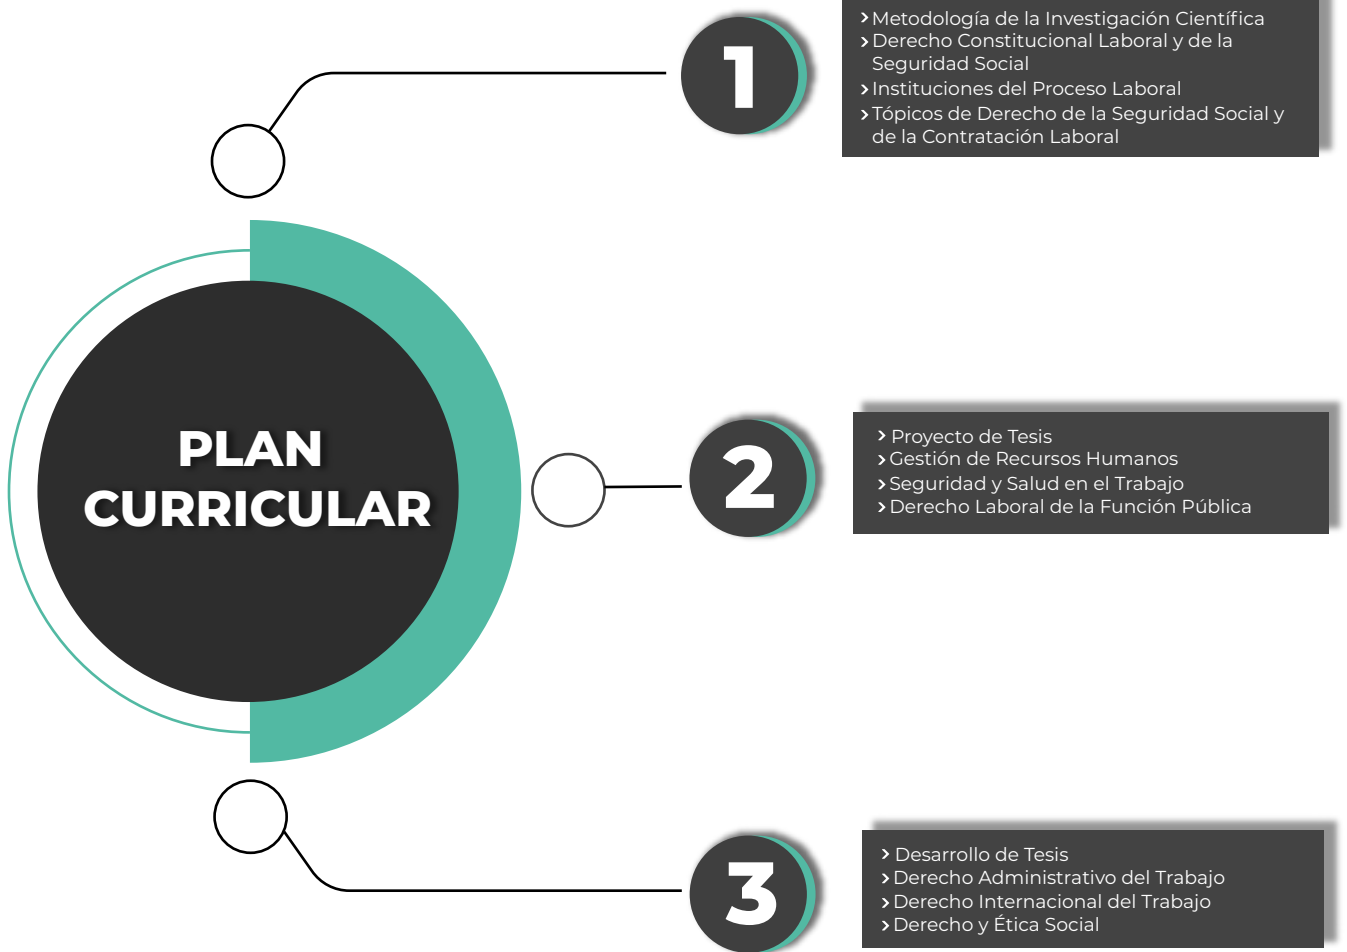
PLAN CURRICULAR

1

› Metodología de la Investigación Científica
› Derecho Constitucional Laboral y de la Seguridad Social
› Instituciones del Proceso Laboral
› Tópicos de Derecho de la Seguridad Social y de la Contratación Laboral

2

› Proyecto de Tesis
› Gestión de Recursos Humanos
› Seguridad y Salud en el Trabajo
› Derecho Laboral de la Función Pública

3

› Desarrollo de Tesis
› Derecho Administrativo del Trabajo
› Derecho Internacional del Trabajo
› Derecho y Ética Social